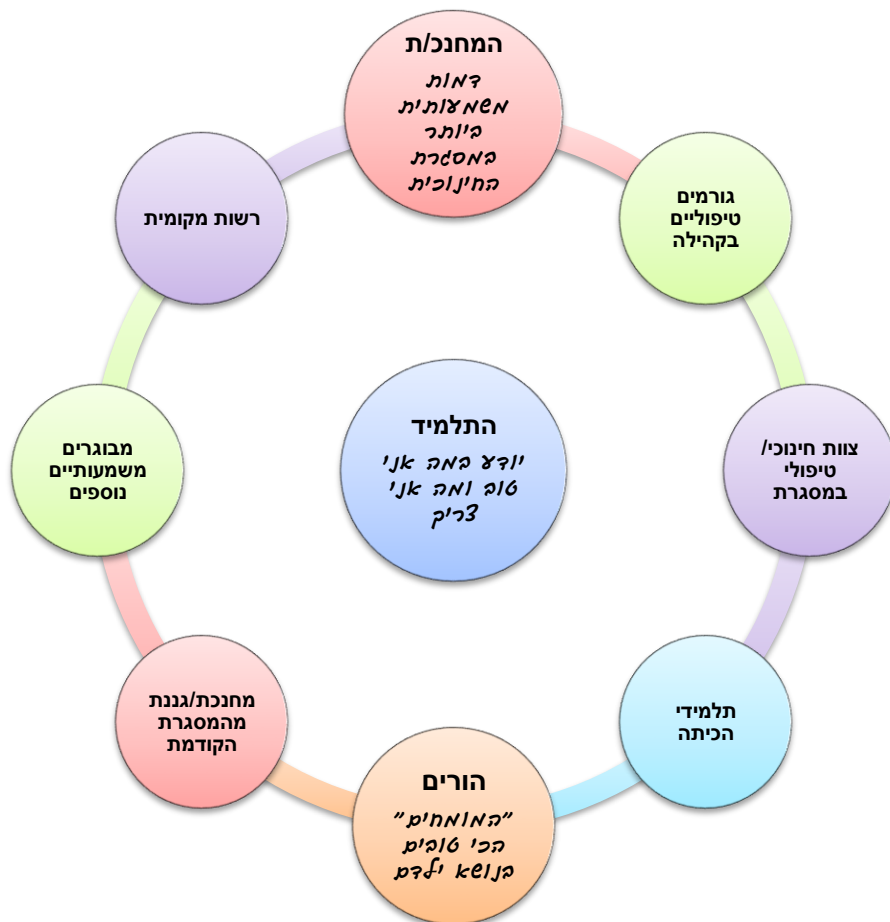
המחנכ/ת
דמות משמעותית ביותר במסגרת החינוכית

גורמים טיפוליים בקהילה

צוות חינוכי/ טיפולי במסגרת

תלמידי הכיתה

הורים
"המומחים" הכי טובים בנושא ילדם

מחנכת/גננת מהמסגרת הקודמת

מבוגרים משמעותיים נוספים

רשות מקומית

התלמיד
יודע במה אני טוב ומה אני צריך